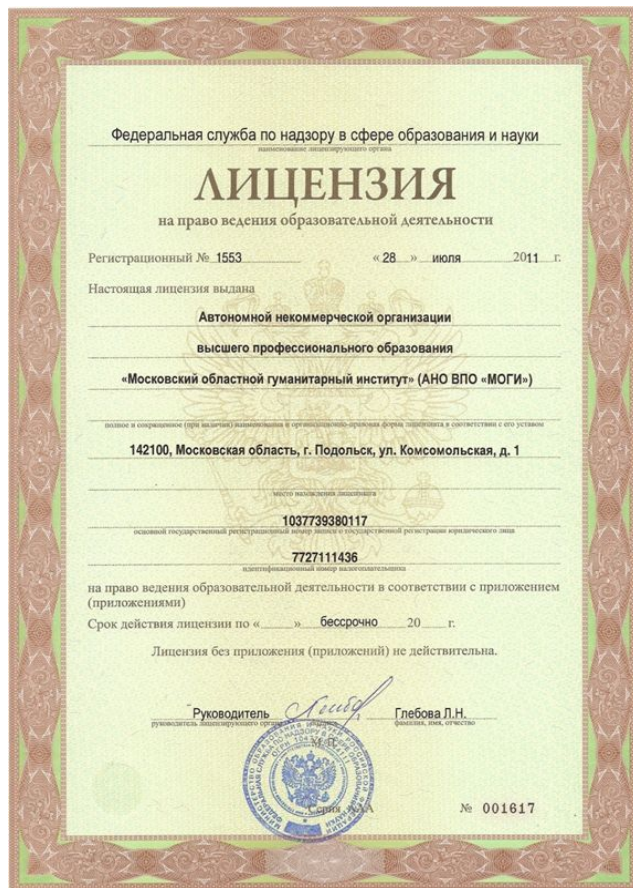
Федеральная служба по надзору в сфере образования и науки
наименование лицензирующего органа

ЛИЦЕНЗИЯ

на право ведения образовательной деятельности

Регистрационный № 1553 «28» июля 2011 г.

Настоящая лицензия выдана

Автономной некоммерческой организации
высшего профессионального образования
«Московский областной гуманитарный институт» (АНО ВПО «МОГИ»)

полное и сокращенное (при наличии) наименование и организационно-правовая форма лицензиата в соответствии с его уставом

142100, Московская область, г. Подольск, ул. Комсомольская, д. 1

место нахождения лицензиата

1037739380117

основной государственный регистрационный номер записи о государственной регистрации юридического лица

7727111436

идентификационный номер налогоплательщика

на право ведения образовательной деятельности в соответствии с приложением (приложениями)

Срок действия лицензии по «___» бессрочно 20___ г.

Лицензия без приложения (приложений) не действительна.

Руководитель
руководитель лицензирующего органа подпись
Глебова Л.Н.
фамилия, имя, отчество

М.П.

Серия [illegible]

№ 001617